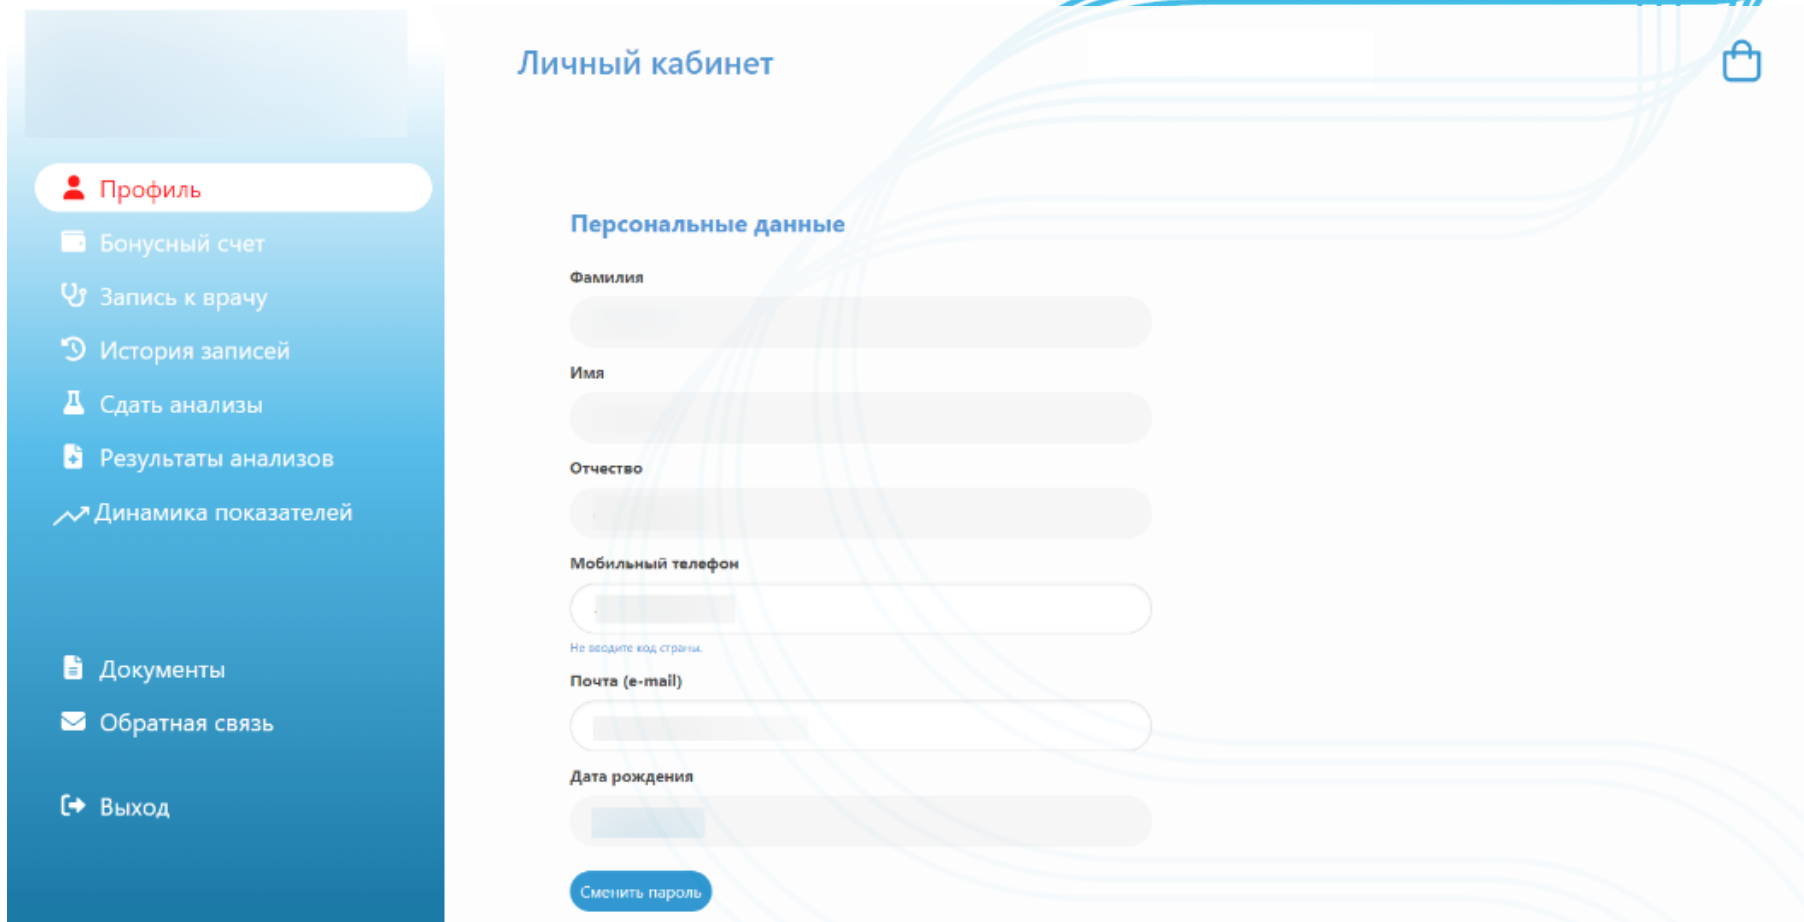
Профиль
Бонусный счет
Запись к врачу
История записей
Сдать анализы
Результаты анализов
Динамика показателей

Документы
Обратная связь

Выход

Личный кабинет

Персональные данные

Фамилия

Имя

Отчество

Мобильный телефон

Не вводите код страны.

Почта (e-mail)

Дата рождения

Сменить пароль